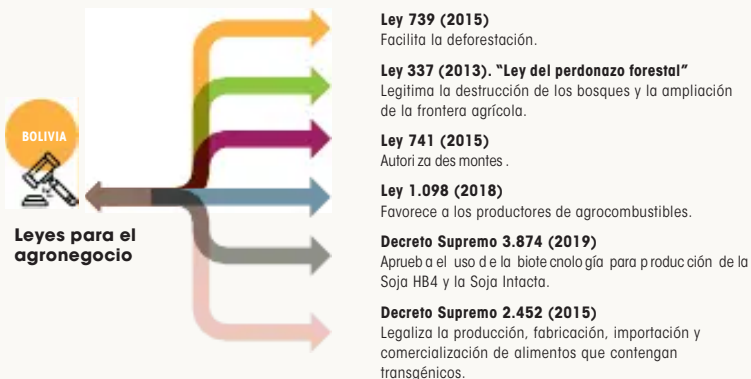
BOLIVIA

Leyes para el agronegocio

Ley 739 (2015)
Facilita la deforestación.

Ley 337 (2013). "Ley del perdonazo forestal"
Legitima la destrucción de los bosques y la ampliación de la frontera agrícola.

Ley 741 (2015)
Autori za des montes .

Ley 1.098 (2018)
Favorece a los productores de agrocombustibles.

Decreto Supremo 3.874 (2019)
Aprueb a el uso d e la biote cnolo gía para p roduc ción de la Soja HB4 y la Soja Intacta.

Decreto Supremo 2.452 (2015)
Legaliza la producción, fabricación, importación y comercialización de alimentos que contengan transgénicos.